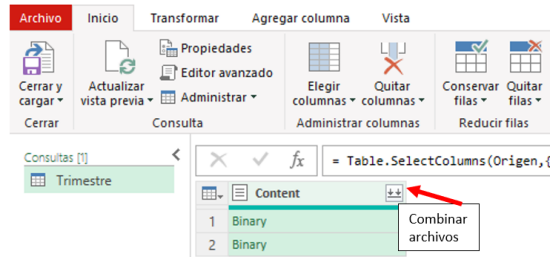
Archivo Inicio Transformar Agregar columna Vista

Cerrar y cargar ▾
Cerrar

Actualizar vista previa ▾
Propiedades
Editor avanzado
Administrar ▾
Consulta

Elegir columnas ▾
Quitar columnas ▾
Administrar columnas

Conservar filas ▾
Quitar filas ▾
Reducir filas

Consultas [1]
Trimestre

$f_x$ = Table.SelectColumns(Origen,{

| | Content |
|---|---|
| 1 | Binary |
| 2 | Binary |

Combinar archivos